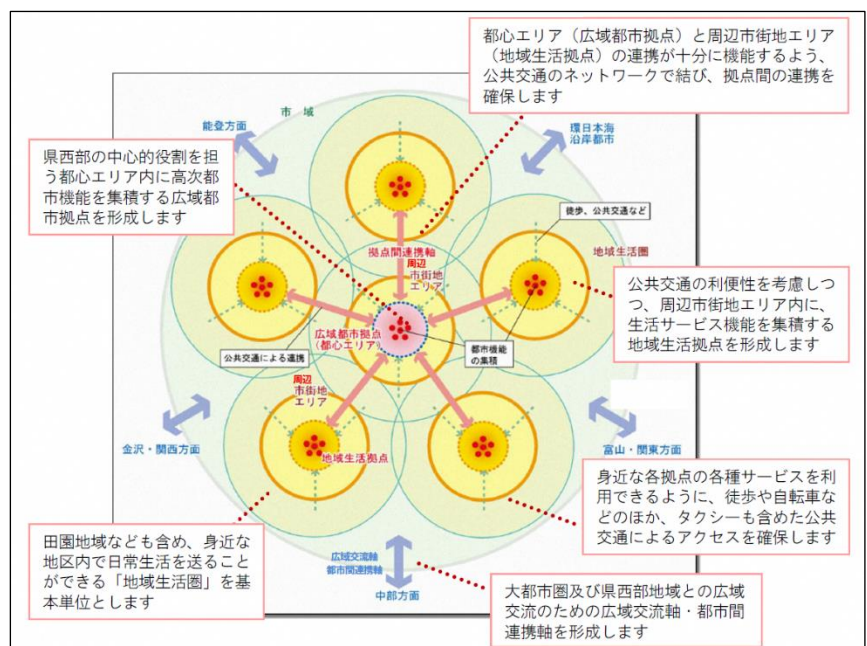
都心エリア（広域都市拠点）と周辺市街地エリア（地域生活拠点）の連携が十分に機能するよう、公共交通のネットワークで結び、拠点間の連携を確保します

県西部の中心的役割を担う都心エリア内に高次都市機能を集積する広域都市拠点を形成します

市域

能登方面

環日本海沿岸都市

徒歩、公共交通など

拠点間連携軸

周辺市街地エリア

地域生活圏

公共交通の利便性を考慮しつつ、周辺市街地エリア内に、生活サービス機能を集積する地域生活拠点を形成します

広域都市拠点（都心エリア）

都市機能の集積

公共交通による連携

周辺市街地エリア

金沢・関西方面

富山・関東方面

地域生活拠点

身近な各拠点の各種サービスを利用できるように、徒歩や自転車などのほか、タクシーも含めた公共交通によるアクセスを確保します

田園地域なども含め、身近な地区内で日常生活を送ることができる「地域生活圏」を基本単位とします

広域交流軸
都市間連携軸

中部方面

大都市圏及び県西部地域との広域交流のための広域交流軸・都市間連携軸を形成します